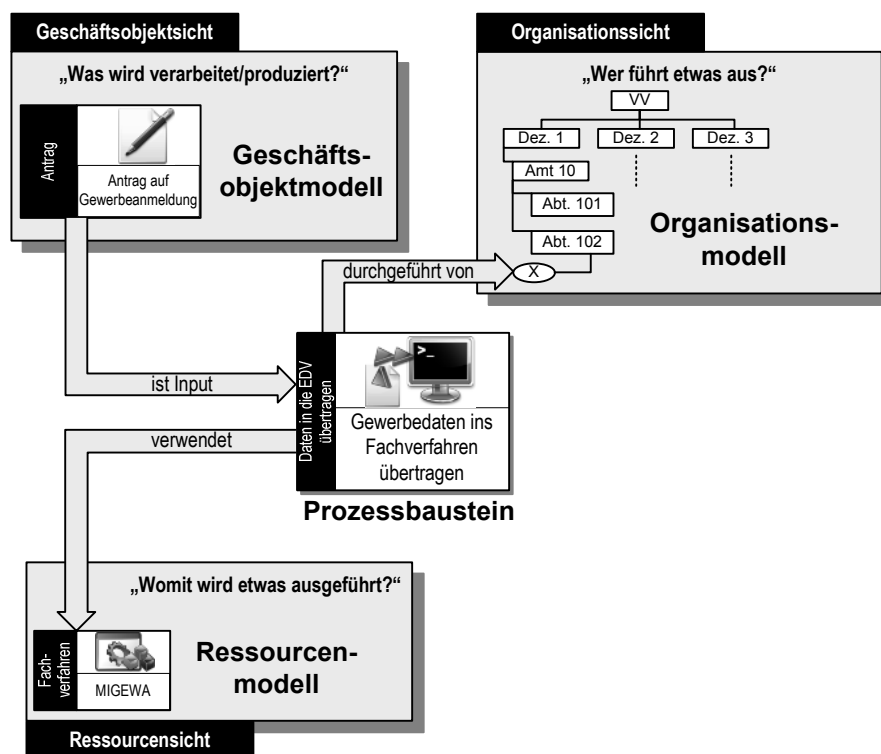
Geschäftsobjektsicht

„Was wird verarbeitet/produziert?"

Antrag

Antrag auf Gewerbeanmeldung

Geschäftsobjektmodell

Organisationssicht

„Wer führt etwas aus?"

VV

Dez. 1

Dez. 2

Dez. 3

Amt 10

Abt. 101

Abt. 102

Organisationsmodell

durchgeführt von

X

ist Input

Daten in die EDV übertragen

Gewerbedaten ins Fachverfahren übertragen

verwendet

Prozessbaustein

„Womit wird etwas ausgeführt?"

Fachverfahren

MIGEWA

Ressourcenmodell

Ressourcensicht